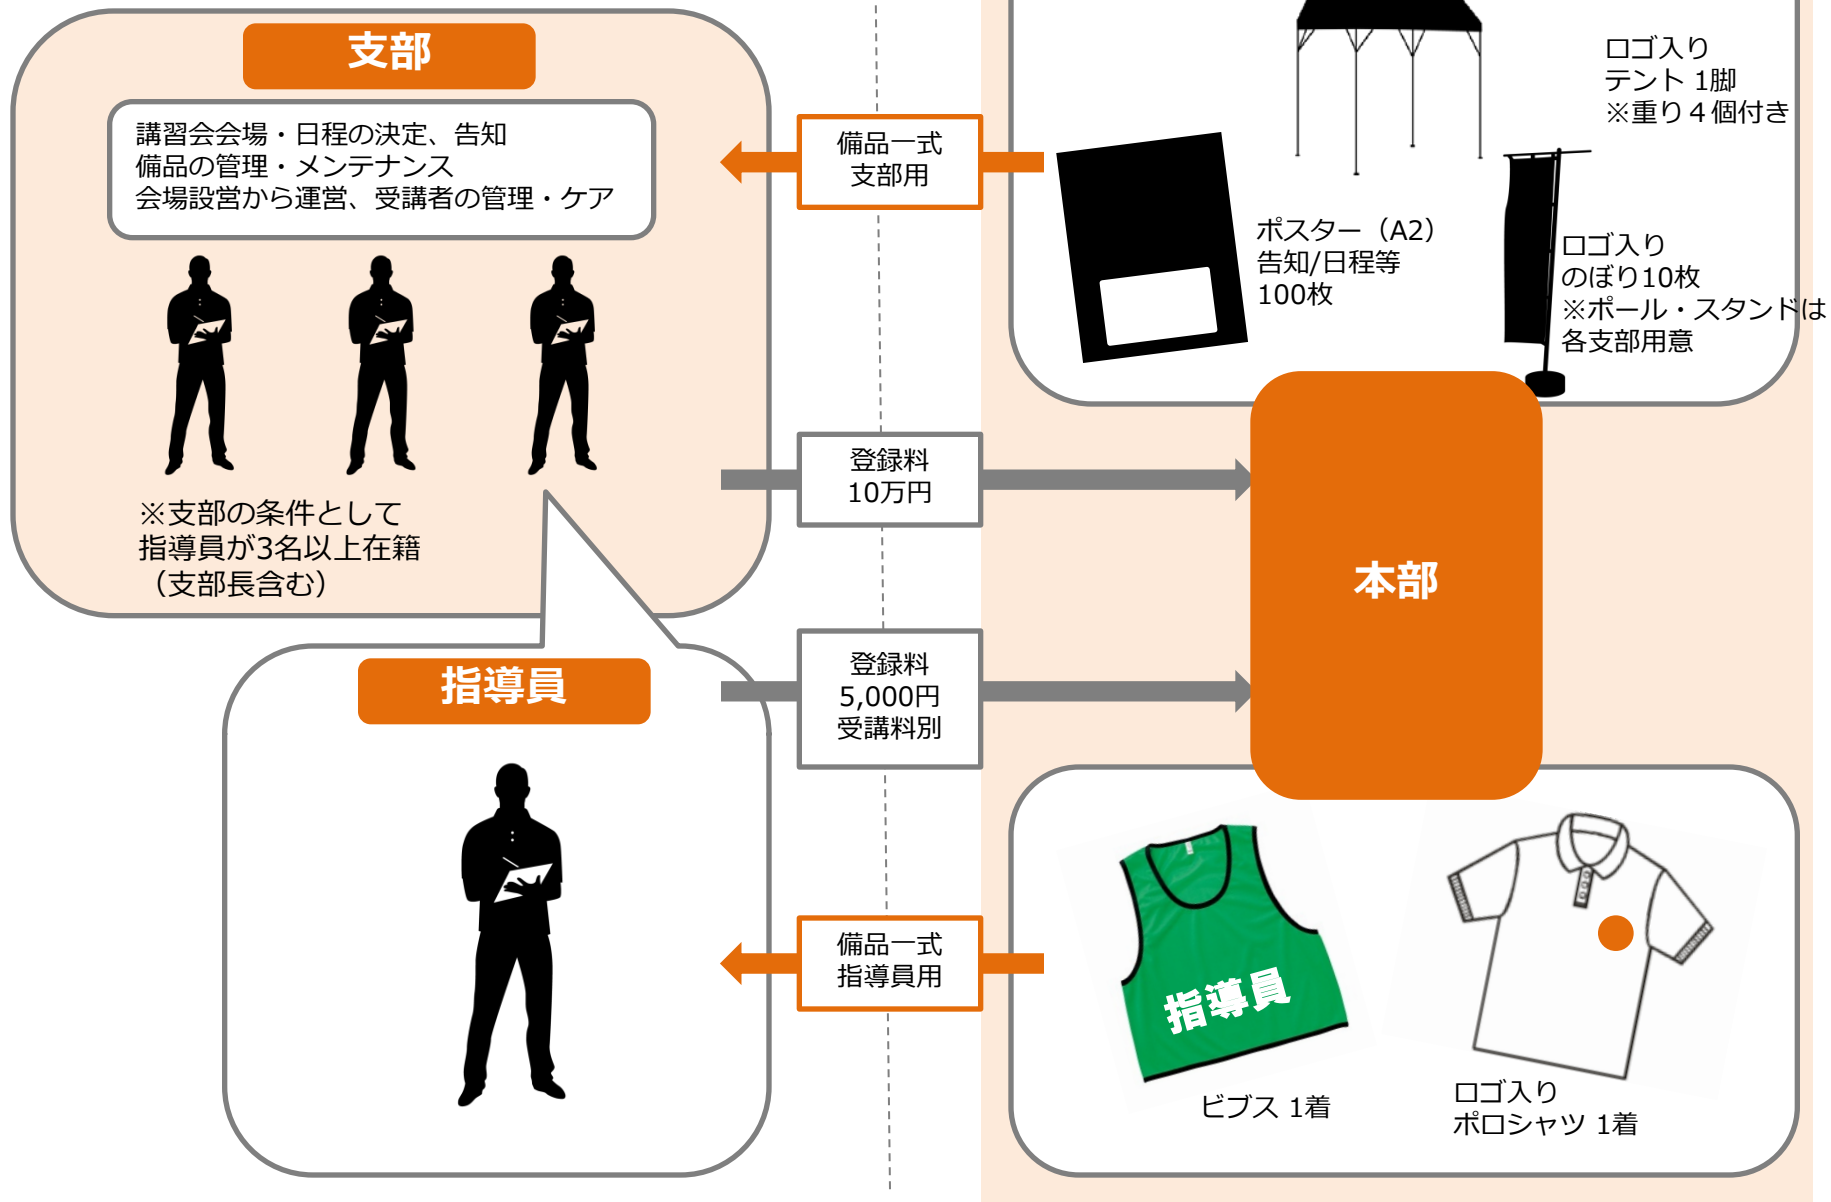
支部

講習会会場・日程の決定、告知
備品の管理・メンテナンス
会場設営から運営、受講者の管理・ケア

※支部の条件として
指導員が3名以上在籍
（支部長含む）

指導員

備品一式
支部用

登録料
10万円

登録料
5,000円
受講料別

備品一式
指導員用

ロゴ入り
テント 1脚
※重り４個付き

ポスター（A2）
告知/日程等
100枚

ロゴ入り
のぼり10枚
※ポール・スタンドは
各支部用意

本部

指導員

ビブス 1着

ロゴ入り
ポロシャツ 1着